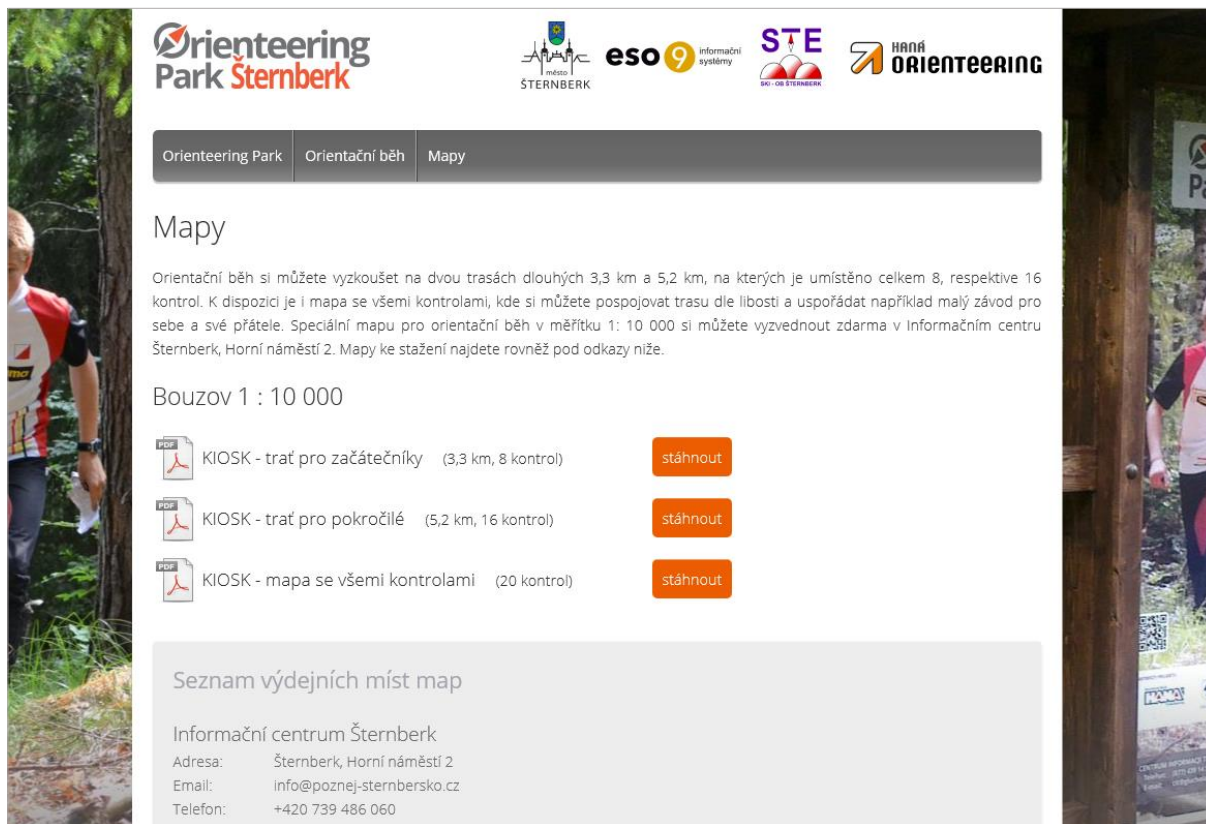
Orienteering Park Šternberk

město ŠTERNBERK

eso 9 informační systémy

STE SKI - OB ŠTERNBERK

HANÁ ORIENTEERING

Orienteering Park | Orientační běh | Mapy

Mapy

Orientační běh si můžete vyzkoušet na dvou trasách dlouhých 3,3 km a 5,2 km, na kterých je umístěno celkem 8, respektive 16 kontrol. K dispozici je i mapa se všemi kontrolami, kde si můžete pospojovat trasu dle libosti a uspořádat například malý závod pro sebe a své přátele. Speciální mapu pro orientační běh v měřítku 1: 10 000 si můžete vyzvednout zdarma v Informačním centru Šternberk, Horní náměstí 2. Mapy ke stažení najdete rovněž pod odkazy níže.

Bouzov 1 : 10 000

PDF KIOSK - trať pro začátečníky (3,3 km, 8 kontrol) stáhnout

PDF KIOSK - trať pro pokročilé (5,2 km, 16 kontrol) stáhnout

PDF KIOSK - mapa se všemi kontrolami (20 kontrol) stáhnout

Seznam výdejních míst map

Informační centrum Šternberk

Adresa: Šternberk, Horní náměstí 2
Email: info@poznej-sternbersko.cz
Telefon: +420 739 486 060